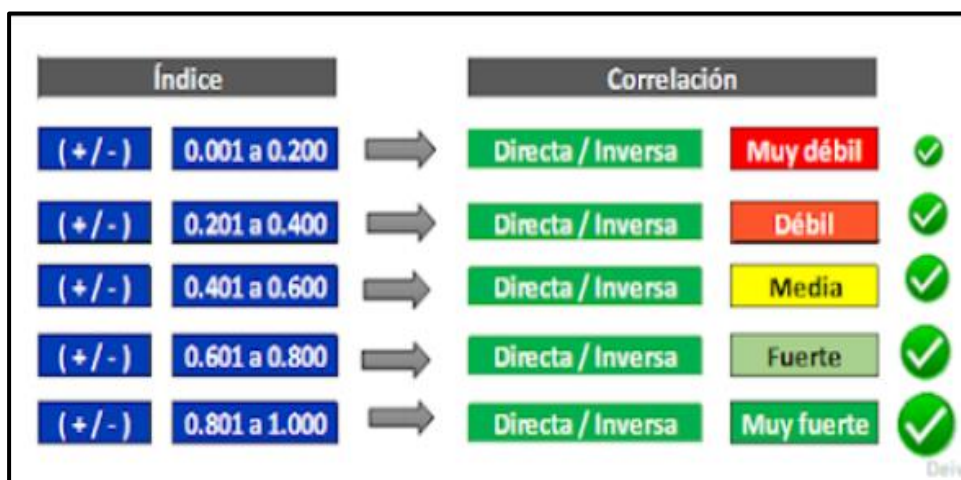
| Índice | | Correlación | |
|---|---|---|---|
| (+/-) | 0.001 a 0.200 | Directa / Inversa | Muy débil |
| (+/-) | 0.201 a 0.400 | Directa / Inversa | Débil |
| (+/-) | 0.401 a 0.600 | Directa / Inversa | Media |
| (+/-) | 0.601 a 0.800 | Directa / Inversa | Fuerte |
| (+/-) | 0.801 a 1.000 | Directa / Inversa | Muy fuerte |

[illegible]